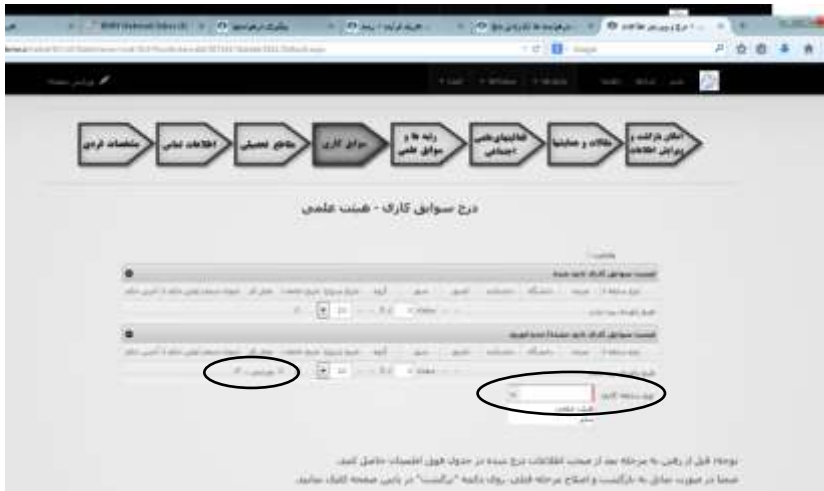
مشخصات فردی

اطلاعات تماس

مقاطع تحصیلی

سوابق کاری

رتبه ها و سوابق علمی

فعالیتهای علمی اجتماعی

مقالات و همایشها

امکان بازگشت و ویرایش اطلاعات

درج سوابق کاری - هیئت علمی

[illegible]

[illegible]

هیئت علمی

توجه: قبل از رفتن به مرحله بعد از صحت اطلاعات درج شده در جدول فوق اطمینان حاصل کنید.

ضمنا در صورت تمایل به بازگشت و اصلاح مرحله قبلی، روی دکمه "بازگشت" در پایین صفحه کلیک نمائید.